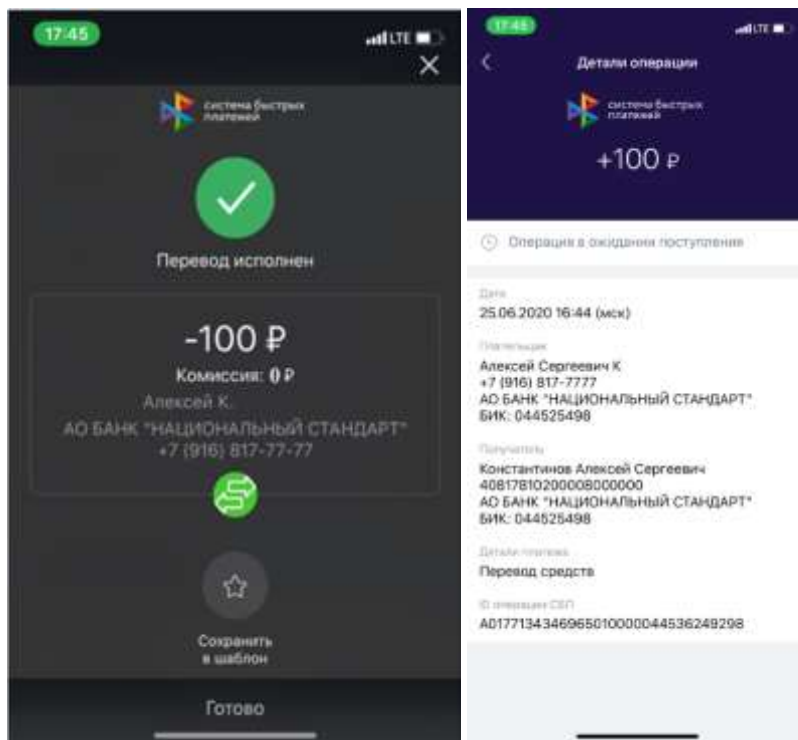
17:45

LTE

система быстрых платежей

Перевод исполнен

-100 ₽

Комиссия: 0 ₽

Алексей К.

АО БАНК "НАЦИОНАЛЬНЫЙ СТАНДАРТ"

+7 (916) 817-77-77

Сохранить в шаблон

Готово

17:46

LTE

Детали операции

система быстрых платежей

+100 ₽

Операция в ожидании поступления

Дата

25.06.2020 16:44 (мск)

Плательщик

Алексей Сергеевич К
+7 (916) 817-7777
АО БАНК "НАЦИОНАЛЬНЫЙ СТАНДАРТ"
БИК: 044525498

Получатель

Константинов Алексей Сергеевич
40817810200008000000
АО БАНК "НАЦИОНАЛЬНЫЙ СТАНДАРТ"
БИК: 044525498

Детали платежа

Перевод средств

ID операции СБП

A01771343469650100000044536249298